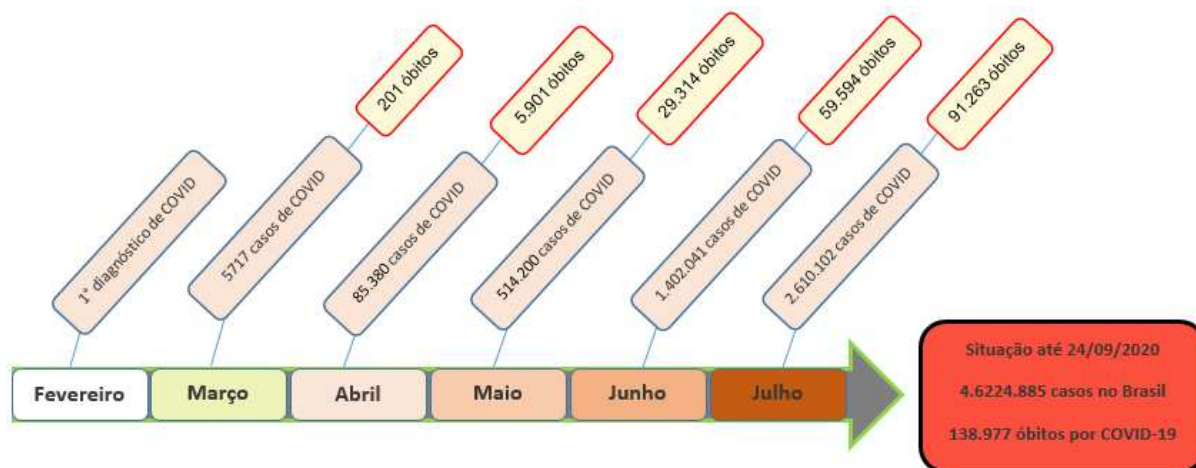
1° diagnóstico de COVID

5717 casos de COVID

201 óbitos

85.380 casos de COVID

5.901 óbitos

514.200 casos de COVID

29.314 óbitos

1.402.041 casos de COVID

59.594 óbitos

2.610.102 casos de COVID

91.263 óbitos

Fevereiro

Março

Abril

Maio

Junho

Julho

Situação até 24/09/2020

4.6224.885 casos no Brasil

138.977 óbitos por COVID-19